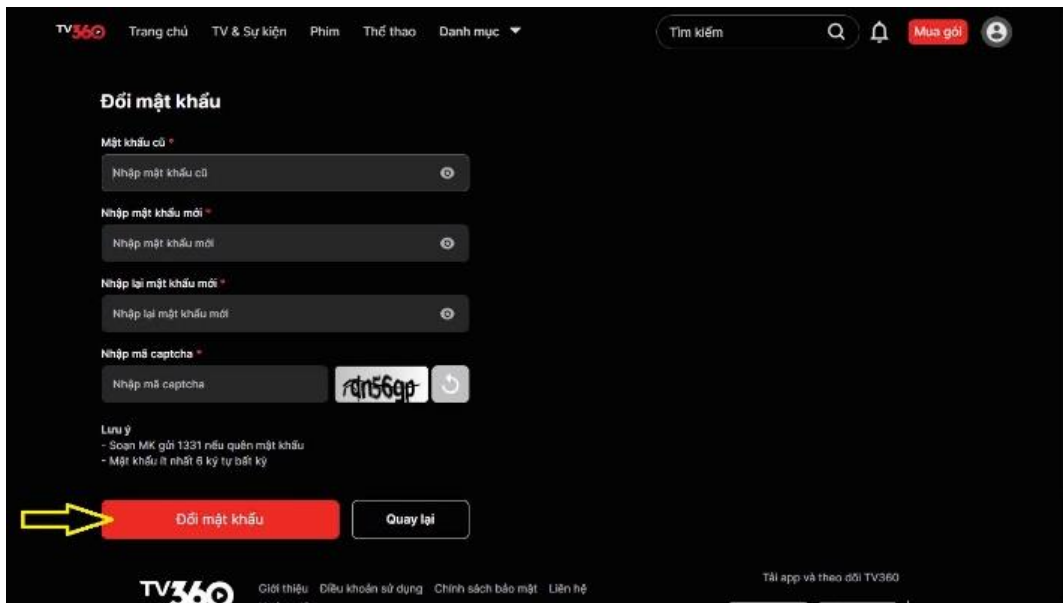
TV360 Trang chủ TV & Sự kiện Phim Thể thao Danh mục

Tìm kiếm

Mua gói

Đổi mật khẩu

Mật khẩu cũ *

Nhập mật khẩu cũ

Nhập mật khẩu mới *

Nhập mật khẩu mới

Nhập lại mật khẩu mới *

Nhập lại mật khẩu mới

Nhập mã captcha *

Nhập mã captcha

dn56gp

Lưu ý
- Soạn MK gửi 1331 nếu quên mật khẩu
- Mật khẩu ít nhất 6 ký tự bất kỳ

Đổi mật khẩu

Quay lại

TV360 Giới thiệu Điều khoản sử dụng Chính sách bảo mật Liên hệ

Tải app và theo dõi TV360